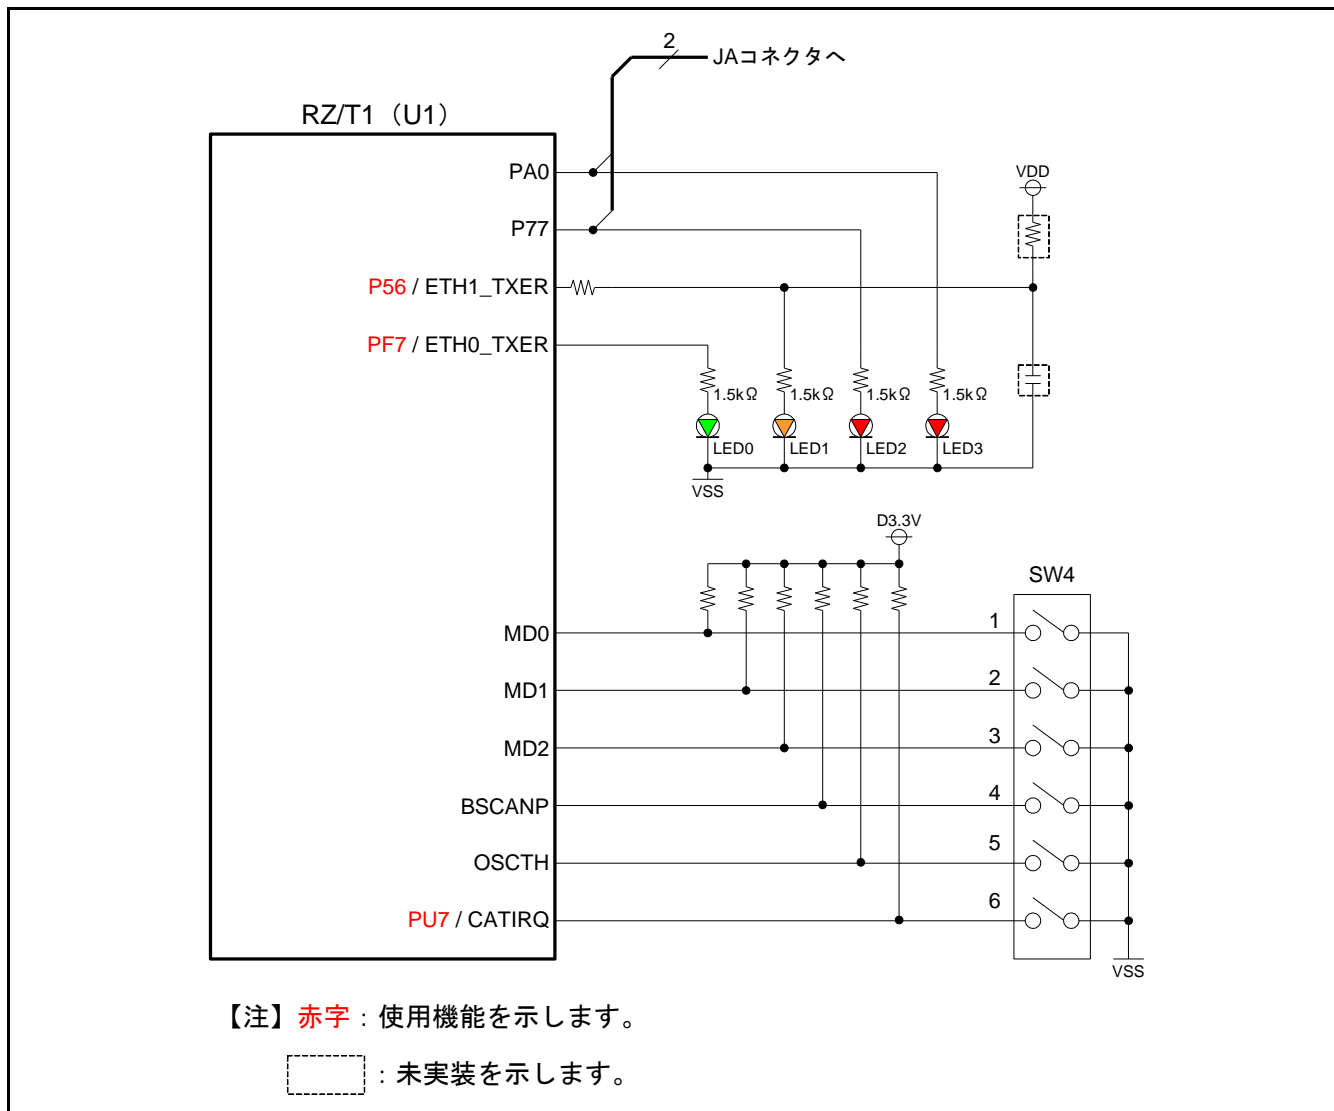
2
JAコネクタへ

RZ/T1（U1）

PA0
P77
P56 / ETH1_TXER
PF7 / ETH0_TXER

VDD

1.5kΩ
1.5kΩ
1.5kΩ
1.5kΩ

LED0
LED1
LED2
LED3

VSS

D3.3V

SW4

MD0
MD1
MD2
BSCANP
OSCTH
PU7 / CATIRQ

1
2
3
4
5
6

VSS

【注】赤字：使用機能を示します。

：未実装を示します。